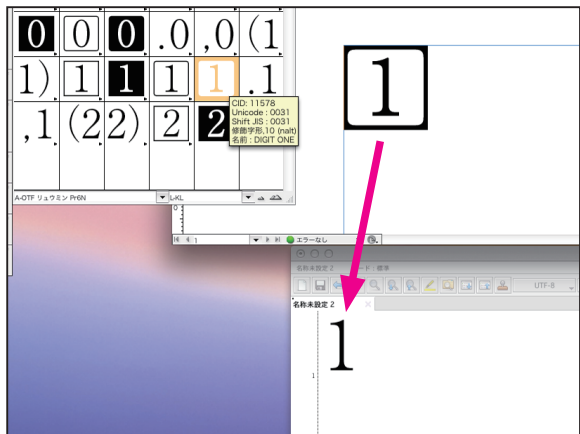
0 0 0 .0 ,0 (1
1) 1 1 1 1 .1
,1 (2 2) 2 2

CID: 11578
Unicode : 0031
Shift JIS : 0031
修飾字形,10 (nalt)
名前 : DIGIT ONE

A-OTF リュウミン Pr6N
L-KL

1

1
エラーなし

名称未設定 2
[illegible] ド 標準
UTF-8
名称未設定 2

1

1